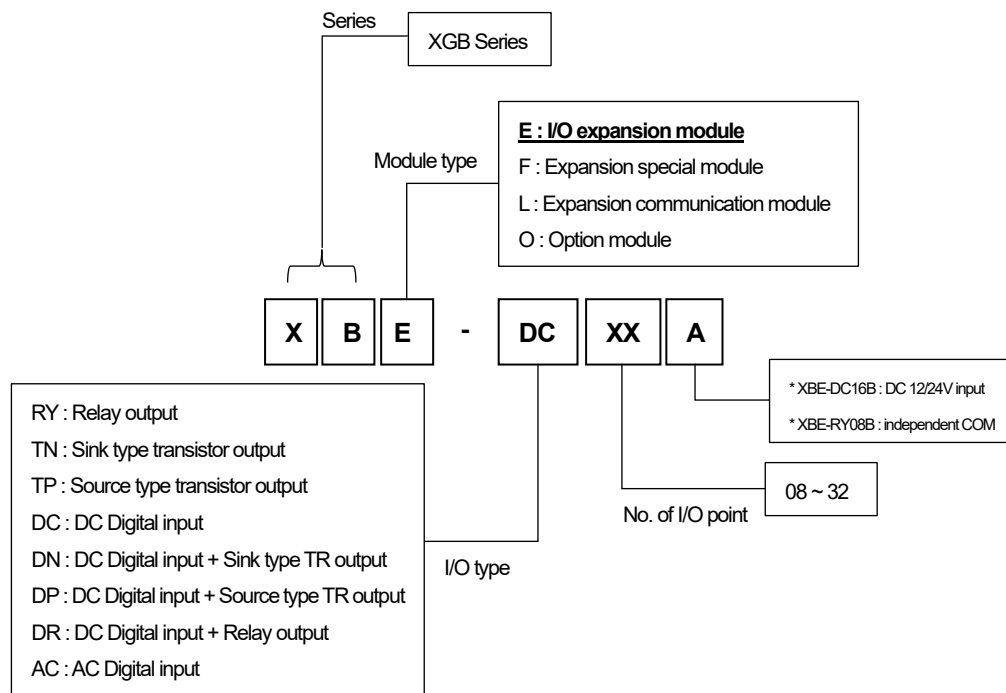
Series

XGB Series

Module type

E : I/O expansion module

F : Expansion special module

L : Expansion communication module

O : Option module

X B E - DC XX A

* XBE-DC16B : DC 12/24V input

* XBE-RY08B : independent COM

RY : Relay output

TN : Sink type transistor output

TP : Source type transistor output

DC : DC Digital input

DN : DC Digital input + Sink type TR output

DP : DC Digital input + Source type TR output

DR : DC Digital input + Relay output

AC : AC Digital input

I/O type

08 ~ 32

No. of I/O point